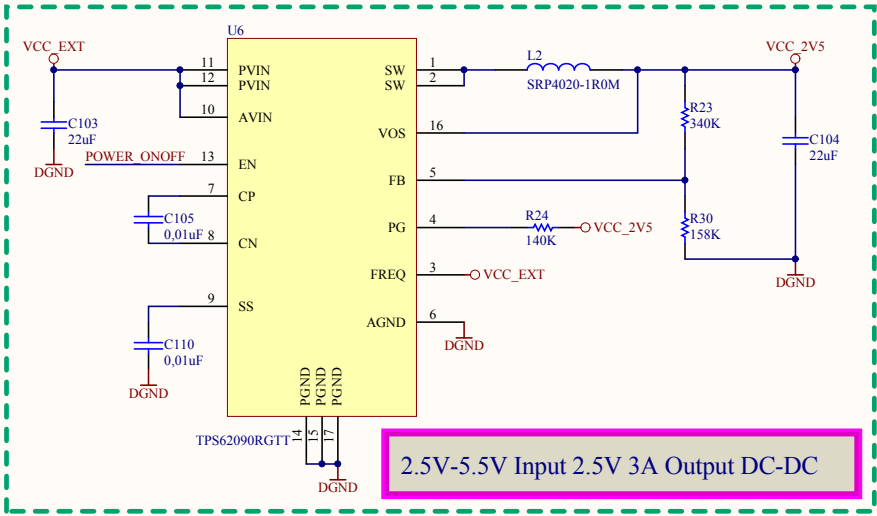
U6

VCC_EXT

C103
22uF

DGND

POWER_ONOFF

C105
0,01uF

C110
0,01uF

DGND

11 PVIN
12 PVIN
10 AVIN
13 EN
7 CP
8 CN
9 SS

SW 1
SW 2
VOS 16
FB 5
PG 4
FREQ 3
AGND 6

PGND PGND PGND
14 15 17

TPS62090RGTT

DGND

L2
SRP4020-1R0M

VCC_2V5

R23
340K

C104
22uF

R24
140K
VCC_2V5

R30
158K

DGND

VCC_EXT

DGND

2.5V-5.5V Input 2.5V 3A Output DC-DC